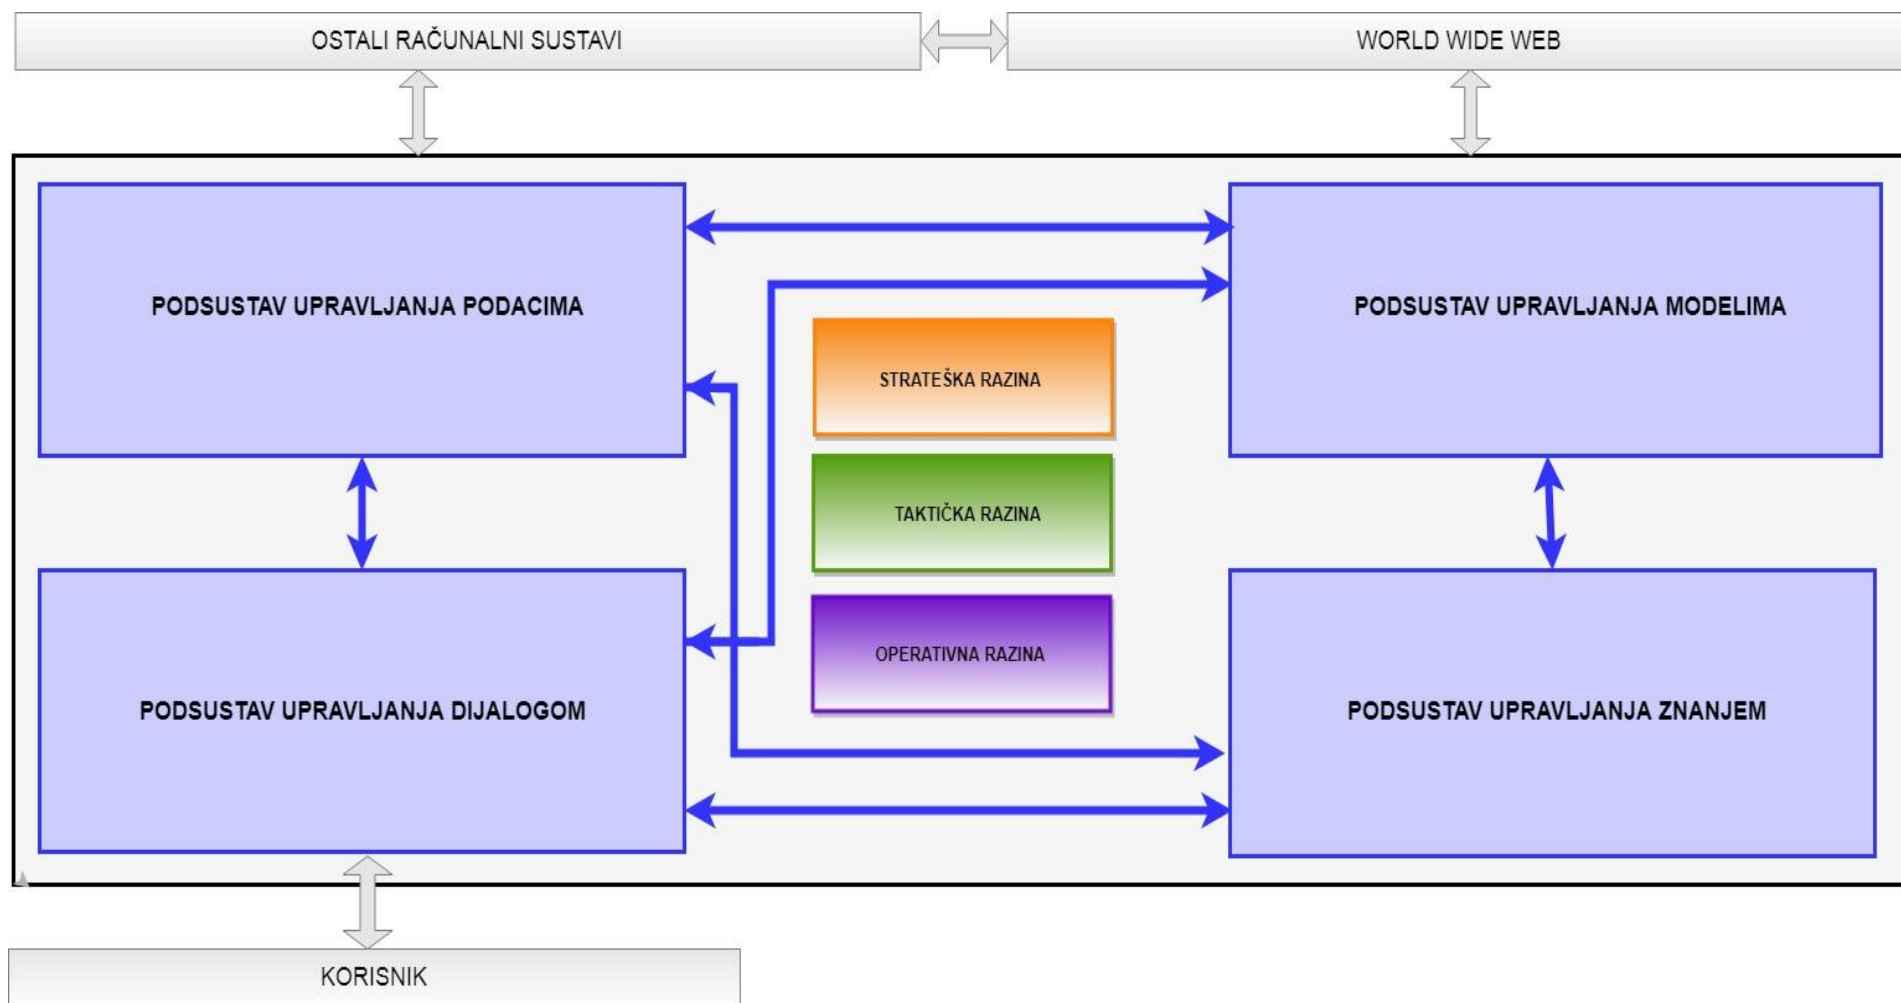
OSTALI RAČUNALNI SUSTAVI

WORLD WIDE WEB

PODSUSTAV UPRAVLJANJA PODACIMA

PODSUSTAV UPRAVLJANJA MODELIMA

STRATEŠKA RAZINA

TAKTIČKA RAZINA

OPERATIVNA RAZINA

PODSUSTAV UPRAVLJANJA DIJALOGOM

PODSUSTAV UPRAVLJANJA ZNANJEM

KORISNIK